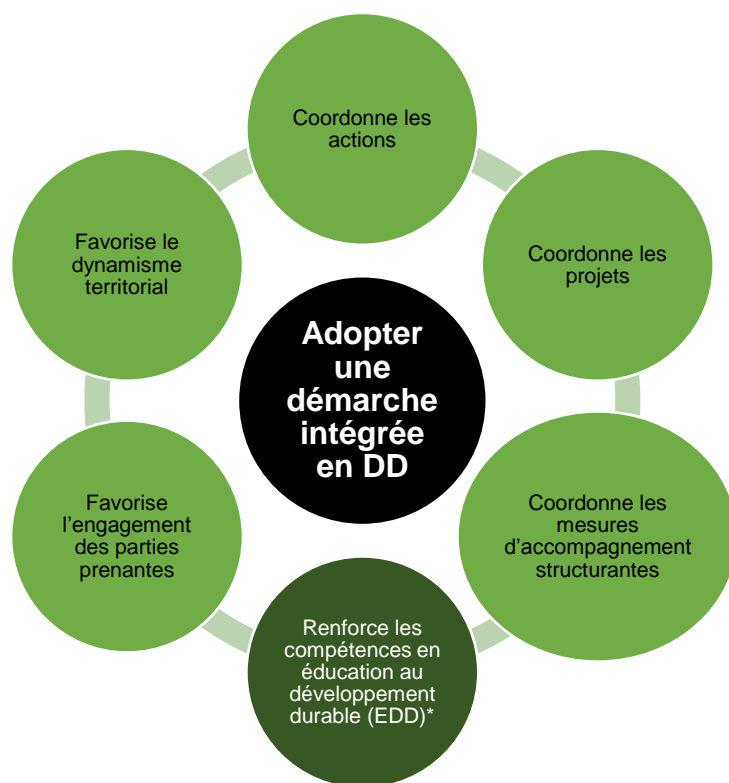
Adopter une démarche intégrée en DD

Coordonne les actions

Coordonne les projets

Coordonne les mesures d'accompagnement structurantes

Renforce les compétences en éducation au développement durable (EDD)*

Favorise l'engagement des parties prenantes

Favorise le dynamisme territorial